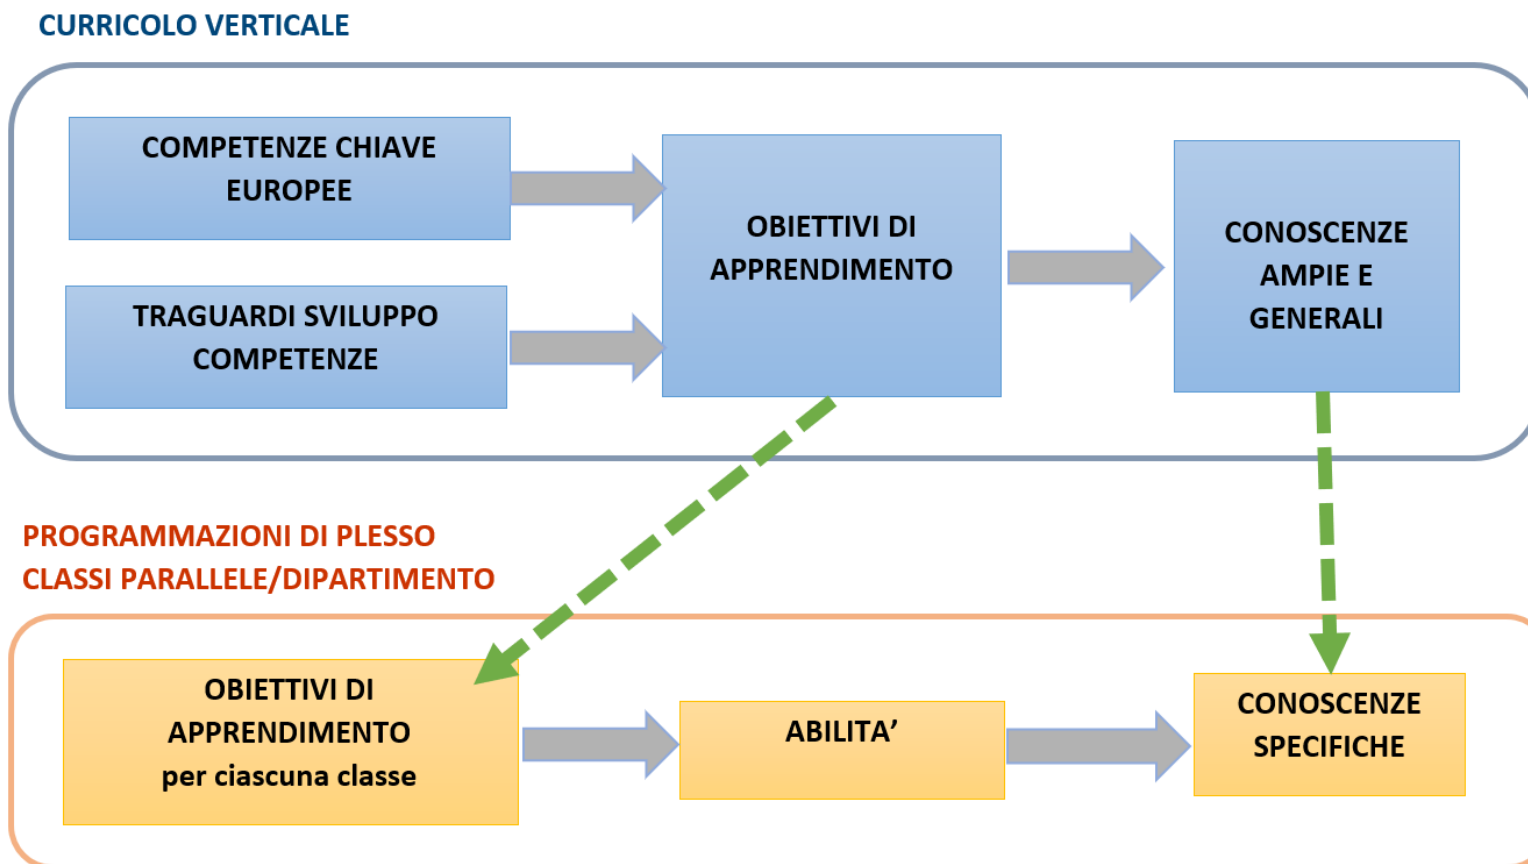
CURRICOLO VERTICALE

COMPETENZE CHIAVE EUROPEE

TRAGUARDI SVILUPPO COMPETENZE

OBIETTIVI DI APPRENDIMENTO

CONOSCENZE AMPIE E GENERALI

PROGRAMMAZIONI DI PLESSO
CLASSI PARALLELE/DIPARTIMENTO

OBIETTIVI DI APPRENDIMENTO per ciascuna classe

ABILITA’

CONOSCENZE SPECIFICHE